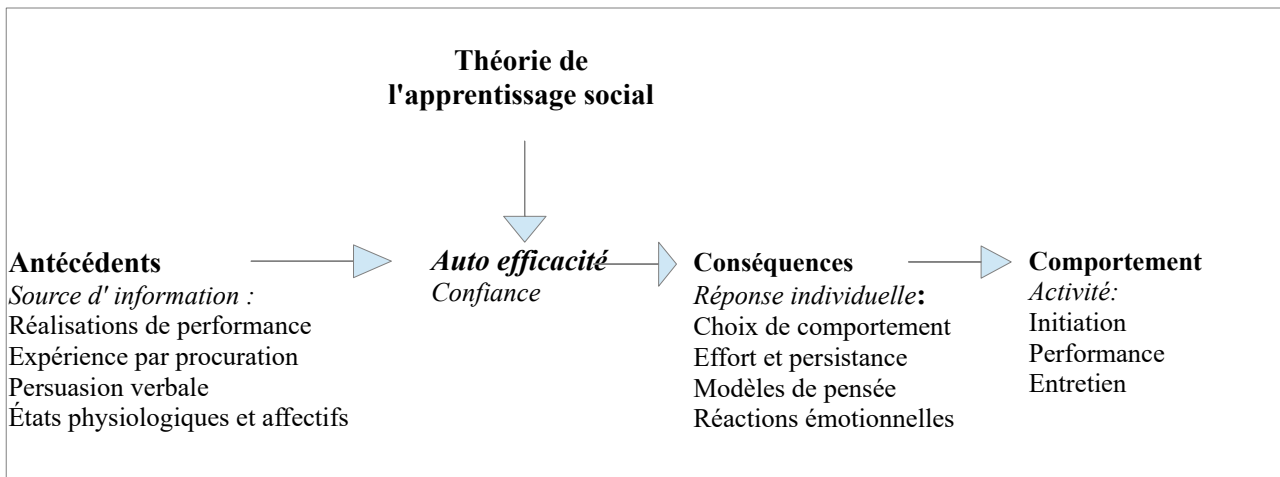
Théorie de l'apprentissage social

Antécédents
Source d' information :
Réalisations de performance
Expérience par procuration
Persuasion verbale
États physiologiques et affectifs

Auto efficacité
Confiance

Conséquences
Réponse individuelle:
Choix de comportement
Effort et persistance
Modèles de pensée
Réactions émotionnelles

Comportement
Activité:
Initiation
Performance
Entretien